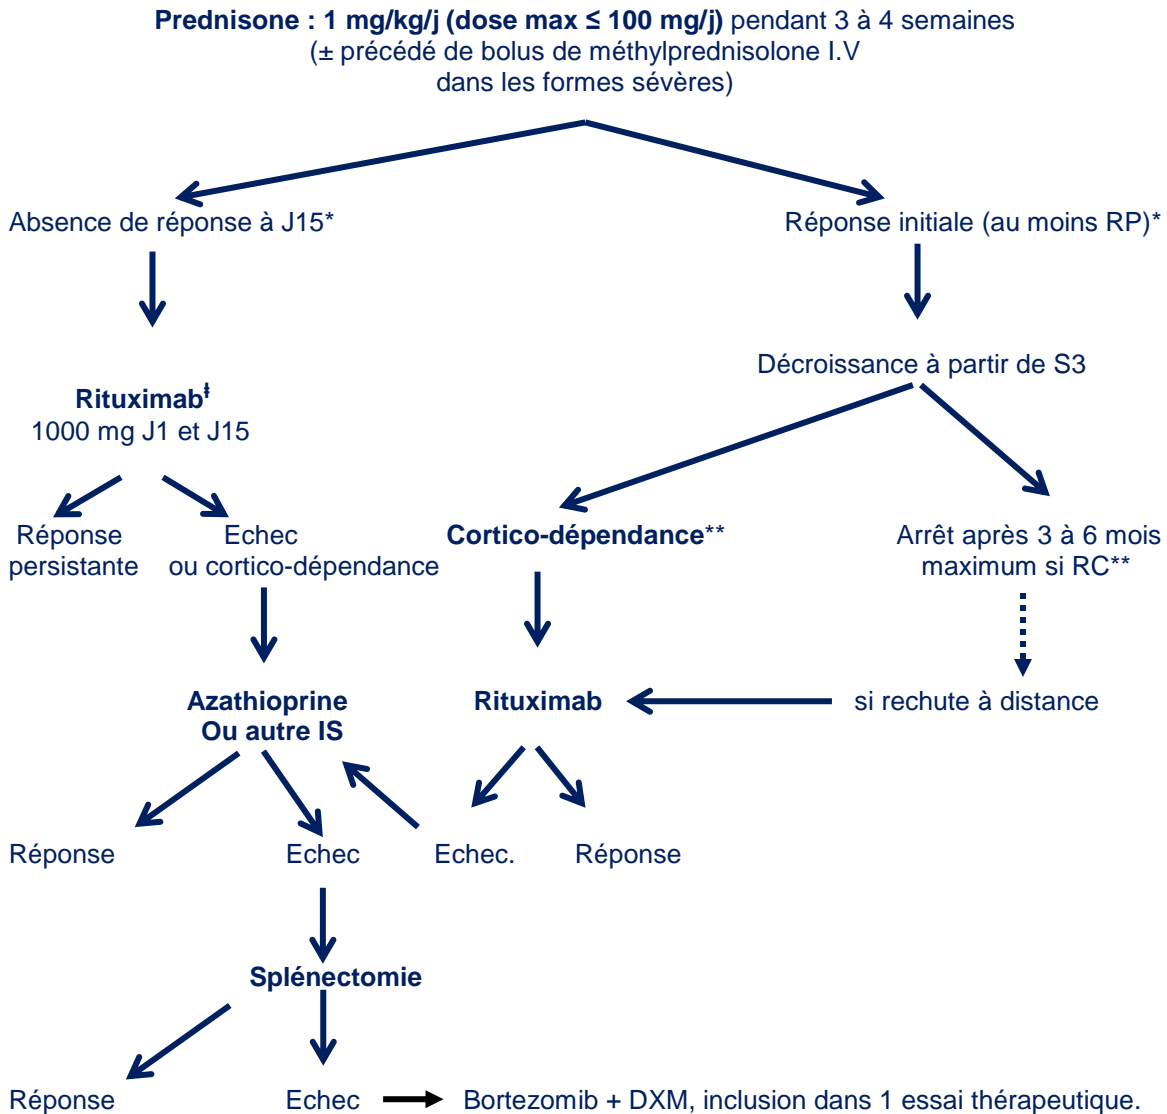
Prednisone : 1 mg/kg/j (dose max ≤ 100 mg/j) pendant 3 à 4 semaines (± précédé de bolus de méthylprednisolone I.V dans les formes sévères)

Absence de réponse à J15*

Réponse initiale (au moins RP)*

Décroissance à partir de S3

Rituximab$^{ǂ}$
1000 mg J1 et J15

Réponse persistante

Echec ou cortico-dépendance

Cortico-dépendance**

Arrêt après 3 à 6 mois maximum si RC**

Azathioprine
Ou autre IS

Rituximab

si rechute à distance

Réponse

Echec

Echec.

Réponse

Splénectomie

Réponse

Echec

Bortezomib + DXM, inclusion dans 1 essai thérapeutique.